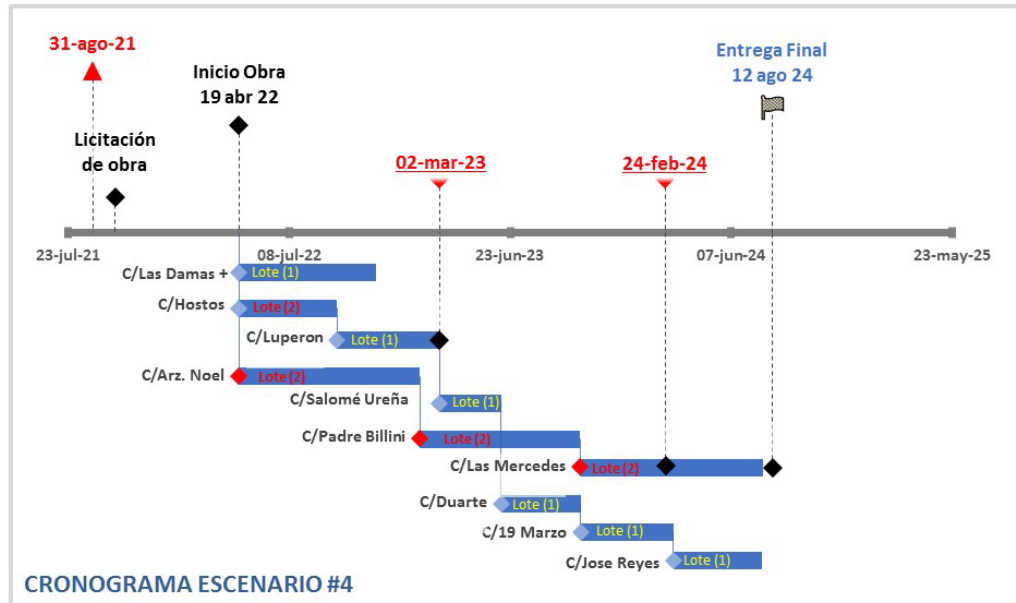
31-ago-21

Licitación de obra

Inicio Obra
19 abr 22

02-mar-23

24-feb-24

Entrega Final
12 ago 24

23-jul-21
08-jul-22
23-jun-23
07-jun-24
23-may-25

C/Las Damas + Lote (1)
C/Hostos Lote (2)
C/Luperon Lote (1)
C/Arz. Noel Lote (2)
C/Salomé Ureña Lote (1)
C/Padre Billini Lote (2)
C/Las Mercedes Lote (2)
C/Duarte Lote (1)
C/19 Marzo Lote (1)
C/Jose Reyes Lote (1)

CRONOGRAMA ESCENARIO #4